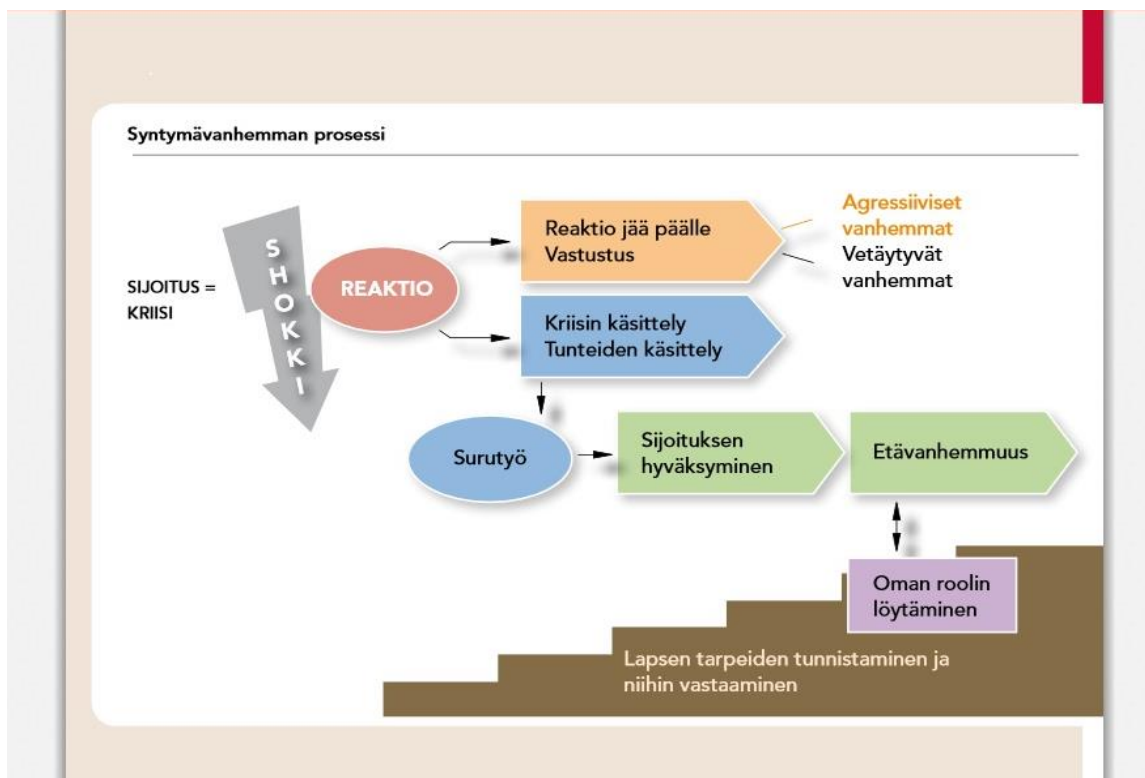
Syntymävanhemman prosessi

SIJOITUS = KRIISI

SHOKKI

REAKTIO

Reaktio jää päälle
Vastustus

Agressiiviset vanhemmat

Vetäytyvät vanhemmat

Kriisin käsittely
Tunteiden käsittely

Surutyö

Sijoituksen hyväksyminen

Etävanhemmuus

Oman roolin löytäminen

Lapsen tarpeiden tunnistaminen ja niihin vastaaminen